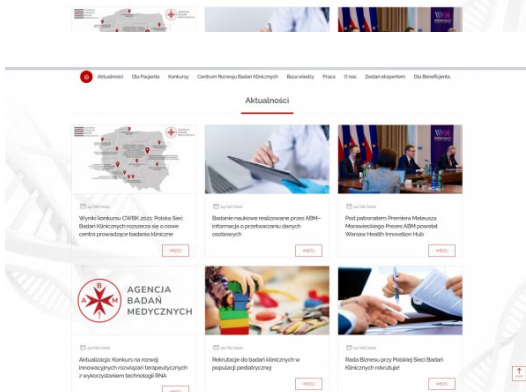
Aktualności Dla Pacjenta Konkursy Centrum Rozwoju Badań Klinicznych Baza wiedzy Praca O nas Zostań ekspertem Dla Beneficjenta

Aktualności

AKTUALNOŚCI

Wyniki konkursu CWBK 2021: Polska Sieć Badań Klinicznych rozszerza się o nowe centra prowadzące badania kliniczne

WIĘCEJ

AKTUALNOŚCI

Badanie naukowe realizowane przez ABM - informacja o przetwarzaniu danych osobowych

WIĘCEJ

AKTUALNOŚCI

Pod patronatem Premiera Mateusza Morawieckiego Prezes ABM powołał Warsaw Health Innovation Hub

WIĘCEJ

AGENCJA BADAŃ MEDYCZNYCH

AKTUALNOŚCI

Aktualizacja: Konkurs na rozwój innowacyjnych rozwiązań terapeutycznych z wykorzystaniem technologii RNA

WIĘCEJ

AKTUALNOŚCI

Rekrutacja do badań klinicznych w populacji pediatrycznej

WIĘCEJ

AKTUALNOŚCI

Rada Biznesu przy Polskiej Sieci Badań Klinicznych rekrutuje!

WIĘCEJ